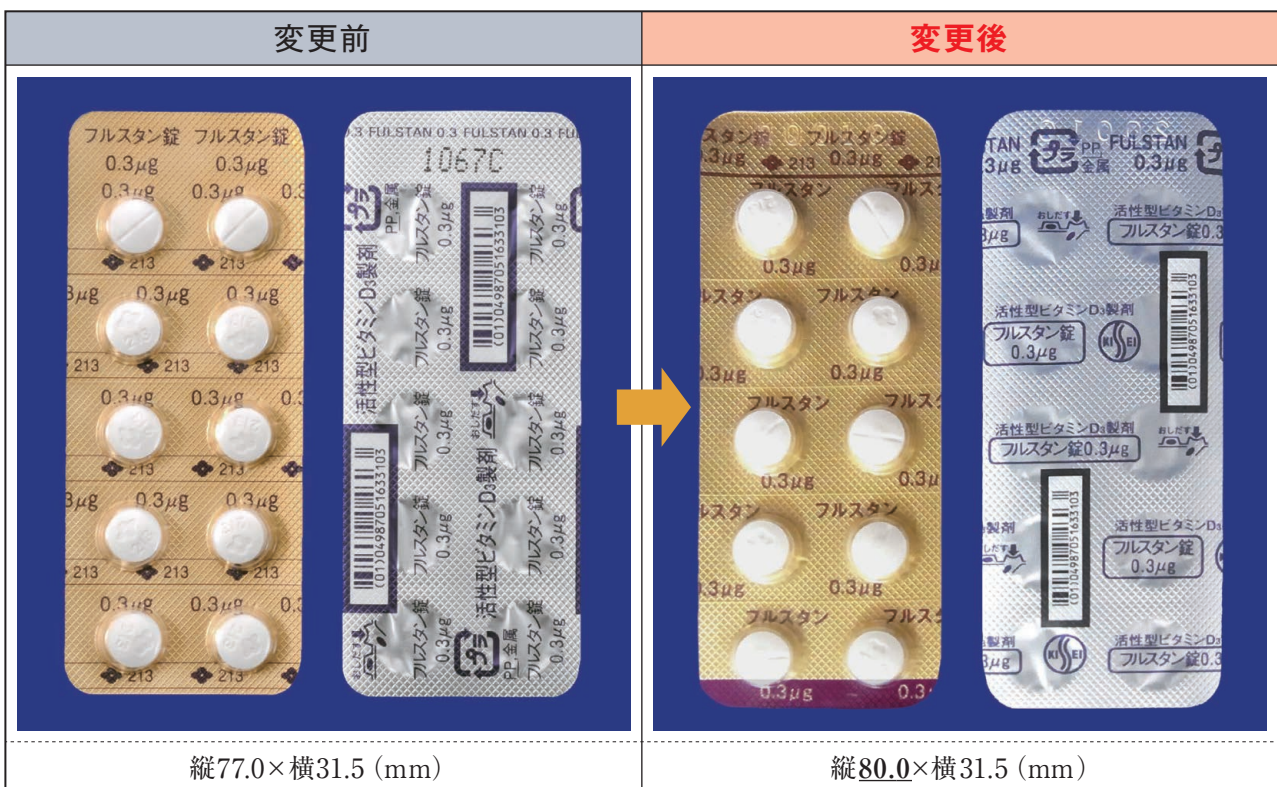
| 変更前 | 変更後 |
|---|---|
| フルスタン錠 フルスタン錠 0.3μg 0.3μg 0.3μg 0.3μg 213 213 0.3μg 0.3μg 213 213 0.3μg 0.3μg 213 213 0.3μg 0.3μg 213 213 0.3μg 0.3μg 213 213 FULSTAN 0.3 FULSTAN 0.3 FULSTAN 0.3 1067C PP 金属 活性型ビタミンD₃製剤 フルスタン錠 0.3μg (01)04987051633103 おしだす | フルスタン錠 フルスタン錠 0.3μg 213 0.3μg フルスタン フルスタン 0.3μg 0.3μg フルスタン フルスタン 0.3μg 0.3μg フルスタン フルスタン 0.3μg 0.3μg フルスタン フルスタン 0.3μg 0.3μg フルスタン フルスタン 0.3μg 0.3μg FULSTAN 0.3μg PP 金属 FULSTAN 0.3μg 活性型ビタミンD₃製剤 フルスタン錠0.3μg (01)04987051633103 KISSEI おしだす |
| 縦77.0×横31.5（mm） | 縦80.0×横31.5（mm） |